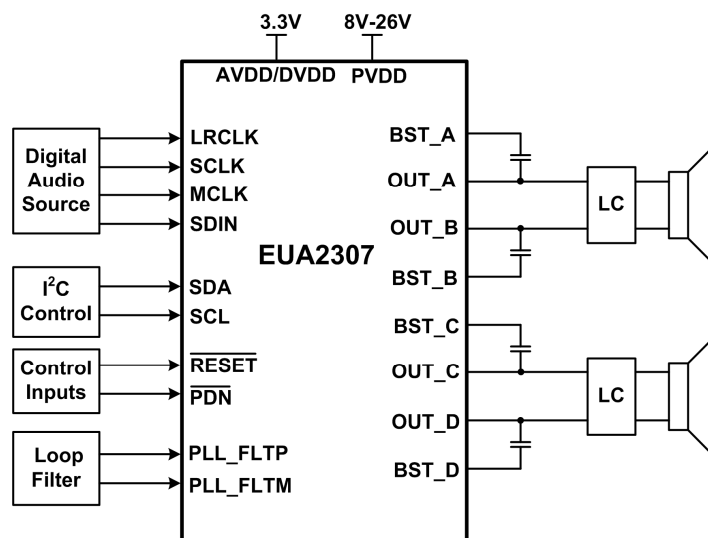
3.3V
8V-26V
AVDD/DVDD
PVDD

Digital Audio Source
LRCLK
SCLK
MCLK
SDIN

$I^2C$ Control
SDA
SCL

Control Inputs
$\overline{RESET}$
$\overline{PDN}$

Loop Filter
PLL_FLTP
PLL_FLTM

EUA2307

BST_A
OUT_A
OUT_B
BST_B
BST_C
OUT_C
OUT_D
BST_D

LC
LC